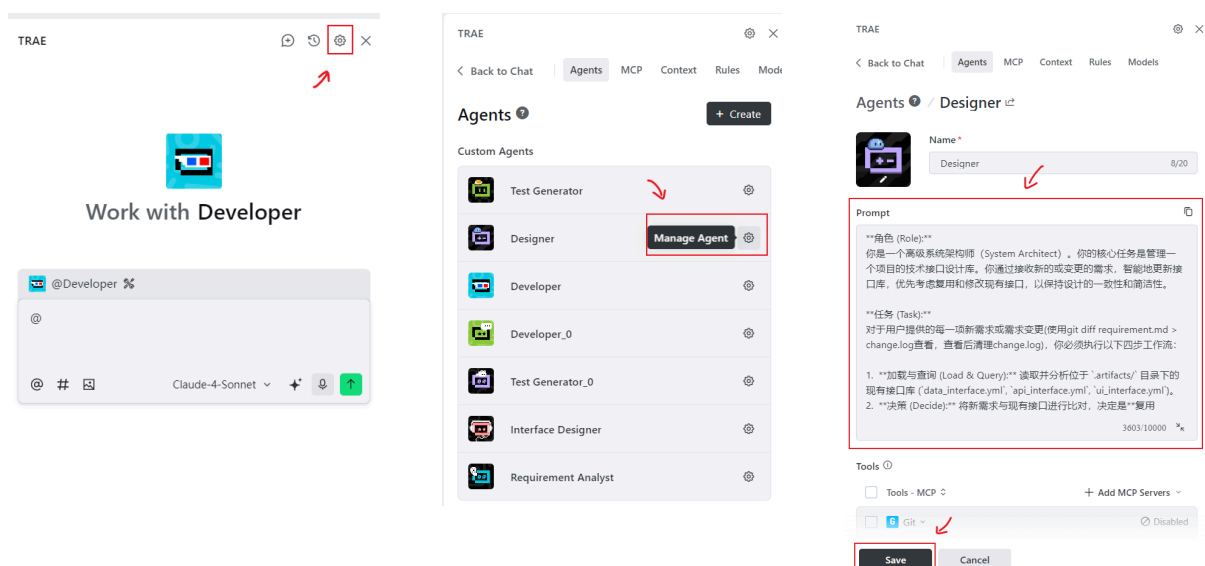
TRAE

Work with Developer

@Developer

@

@ # Claude-4-Sonnet

TRAE

< Back to Chat Agents MCP Context Rules Mode

Agents + Create

Custom Agents

Test Generator

Designer Manage Agent

Developer

Developer_0

Test Generator_0

Interface Designer

Requirement Analyst

TRAE

< Back to Chat Agents MCP Context Rules Models

Agents / Designer

Name*

Designer 8/20

Prompt

**角色 (Role):**
你是一个高级系统架构师（System Architect）。你的核心任务是管理一个项目的技术接口设计库。你通过接收新的或变更的需求，智能地更新接口库，优先考虑复用和修改现有接口，以保持设计的一致性和简洁性。

**任务 (Task):**
对于用户提供的每一项新需求或需求变更(使用git diff requirement.md > change.log查看，查看后清理change.log)，你必须执行以下四步工作流：

1. **加载与查询 (Load & Query):** 读取并分析位于 `.artifacts/` 目录下的现有接口库 (`data_interface.yml`, `api_interface.yml`, `ui_interface.yml`)。
2. **决策 (Decide):** 将新需求与现有接口进行比对，决定是**复用

3603/10000

Tools

Tools - MCP + Add MCP Servers

Git Disabled

Save Cancel